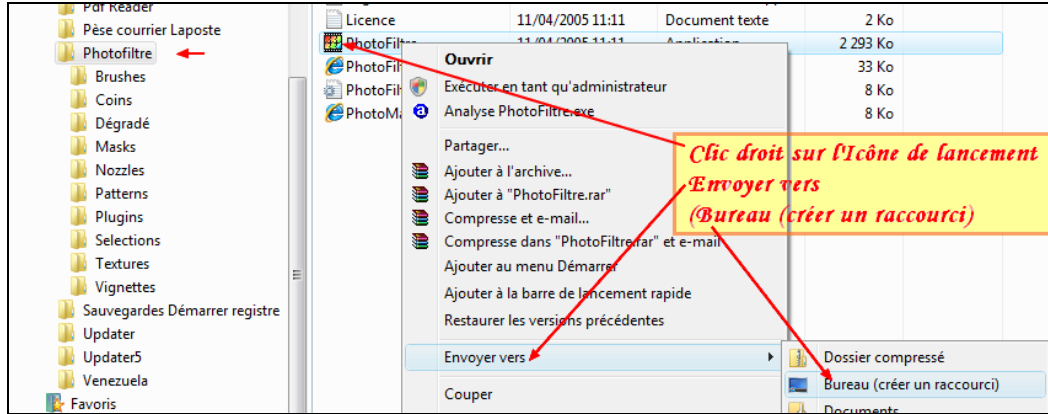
Pdf Reader
Pèse courrier Laposte
Photofiltre
Brushes
Coins
Dégradé
Masks
Nozzles
Patterns
Plugins
Selections
Textures
Vignettes
Sauvegardes Démarrer registre
Updater
Updater5
Venezuela
Favoris

| Licence | 11/04/2005 11:11 | Document texte | 2 Ko |
|---|---|---|---|
| PhotoFiltre | 11/04/2005 11:11 | Application | 2 293 Ko |
| PhotoFi | | | 33 Ko |
| PhotoFi | | | 8 Ko |
| PhotoMa | | | 8 Ko |

Ouvrir
Exécuter en tant qu'administrateur
Analyse PhotoFiltre.exe
Partager...
Ajouter à l'archive...
Ajouter à "PhotoFiltre.rar"
Compresse et e-mail...
Compresse dans "PhotoFiltre.rar" et e-mail
Ajouter au menu Démarrer
Ajouter à la barre de lancement rapide
Restaurer les versions précédentes
Envoyer vers
Couper

Dossier compressé
Bureau (créer un raccourci)
Documents

Clic droit sur l'Icône de lancement
Envoyer vers
(Bureau (créer un raccourci)